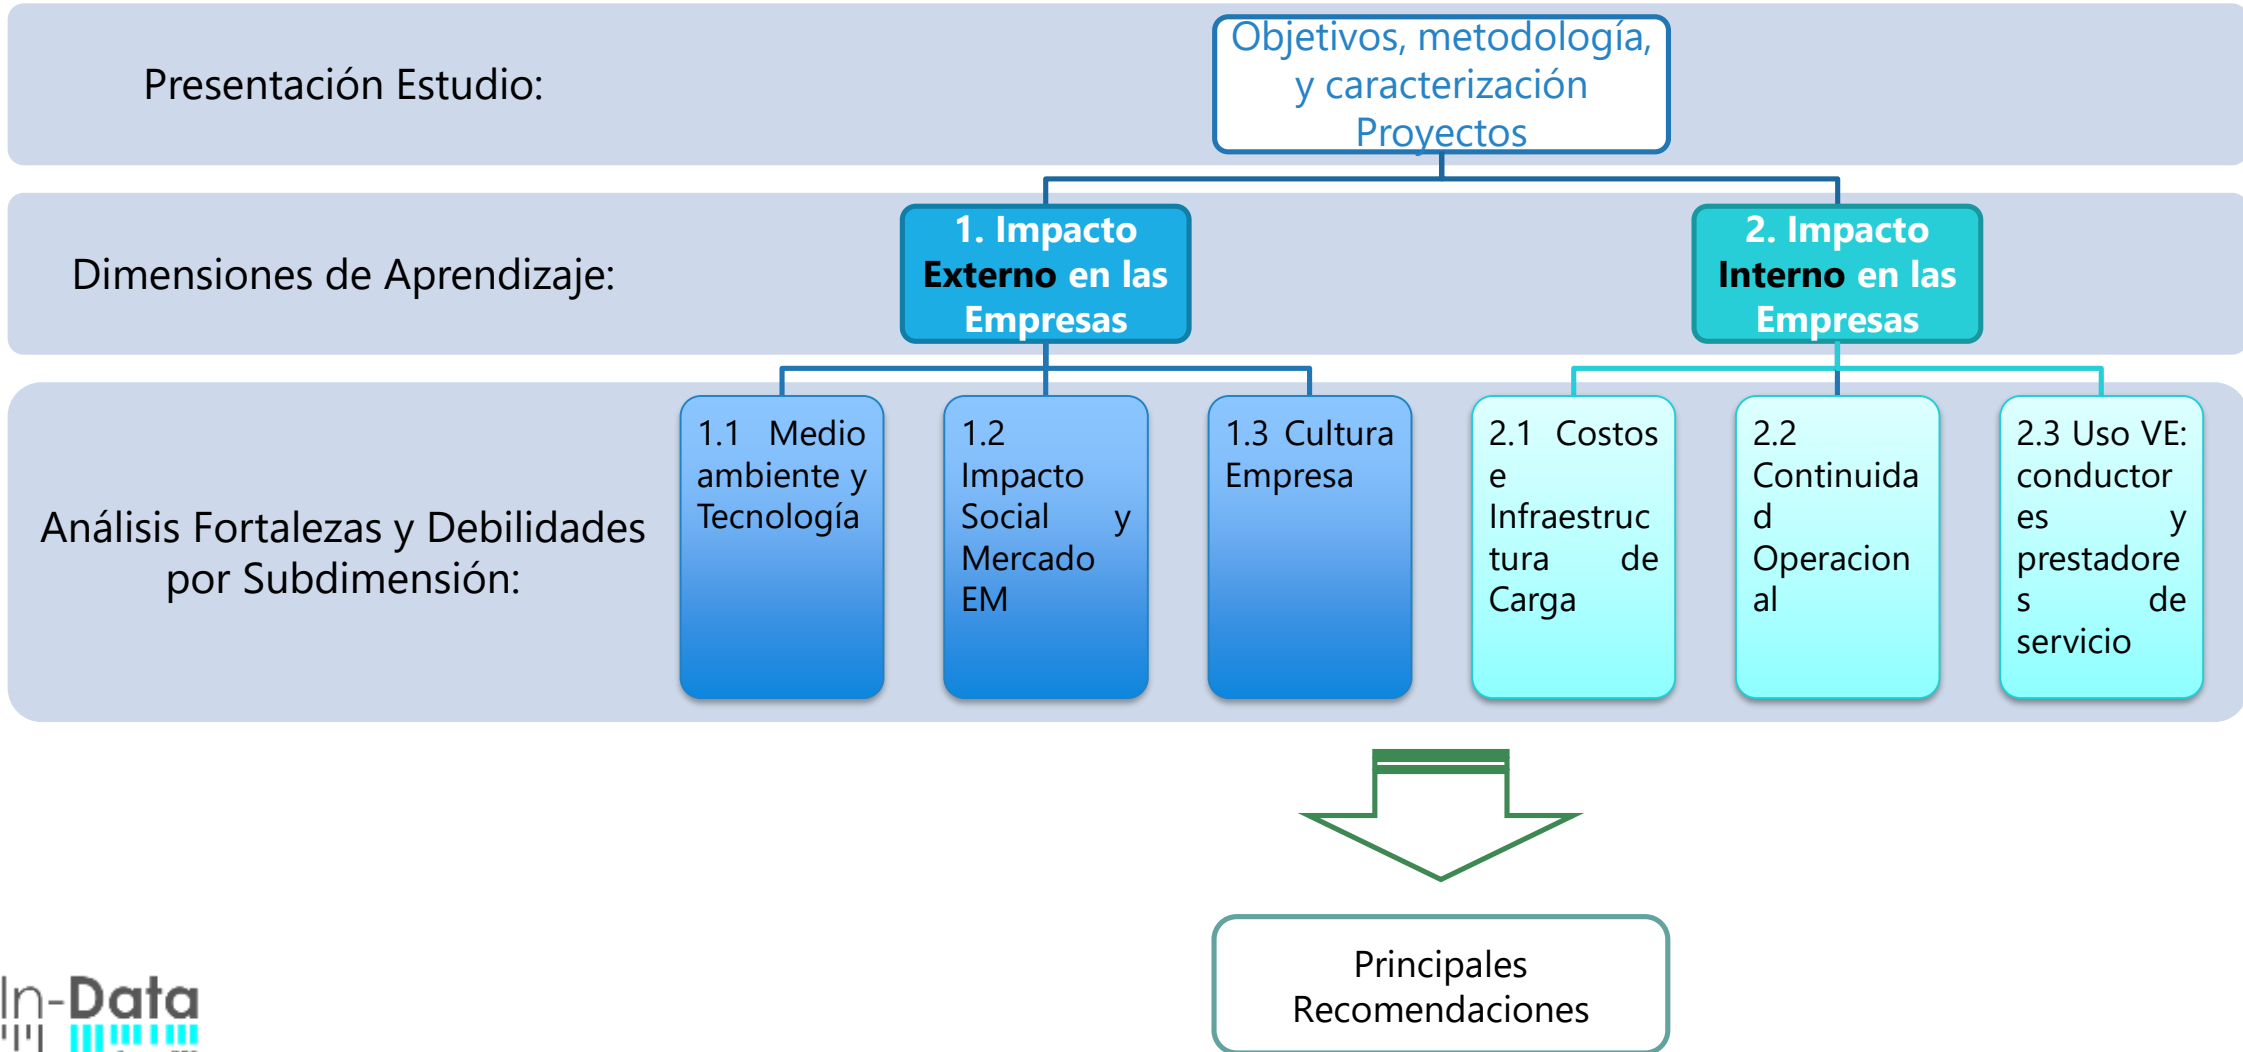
Presentación Estudio:

Objetivos, metodología, y caracterización Proyectos

Dimensiones de Aprendizaje:

1. Impacto Externo en las Empresas

2. Impacto Interno en las Empresas

Análisis Fortalezas y Debilidades por Subdimensión:

1.1 Medio ambiente y Tecnología

1.2 Impacto Social y Mercado EM

1.3 Cultura Empresa

2.1 Costos e Infraestructura de Carga

2.2 Continuidad Operacional

2.3 Uso VE: conductores y prestadores de servicio

Principales Recomendaciones

In-Data